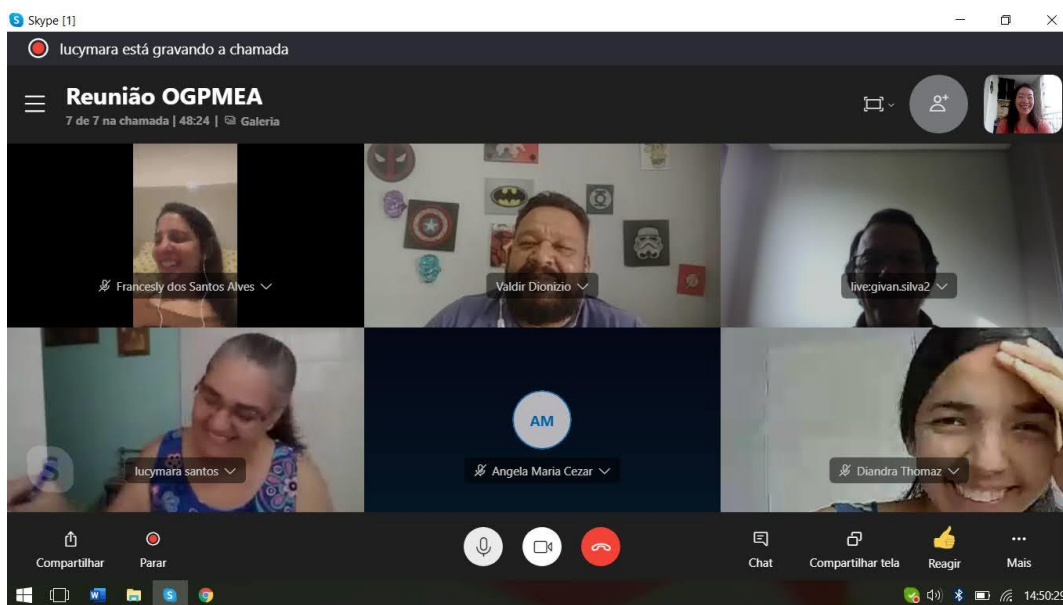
Skype [1]

lucymara está gravando a chamada

Reunião OGPMEA

7 de 7 na chamada | 48:24 | Galeria

Francesly dos Santos Alves

Valdir Dionizio

live:givan.silva2

lucymara santos

AM

Angela Maria Cezar

Diandra Thomaz

Compartilhar

Parar

Chat

Compartilhar tela

Reagir

Mais

14:50:29